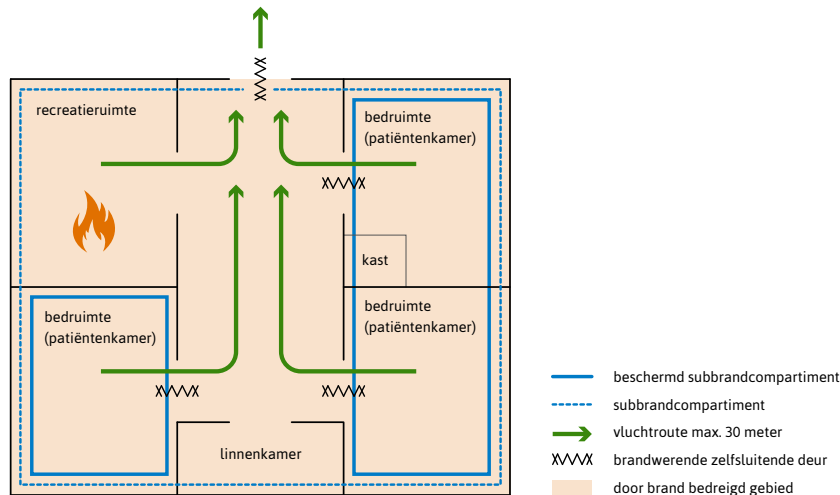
recreatieruimte

bedruimte (patiëntenkamer)

kast

bedruimte (patiëntenkamer)

bedruimte (patiëntenkamer)

linnenkamer

beschermd subbrandcompartiment

subbrandcompartiment

vluchtroute max. 30 meter

brandwerende zelfsluitende deur

door brand bedreigd gebied